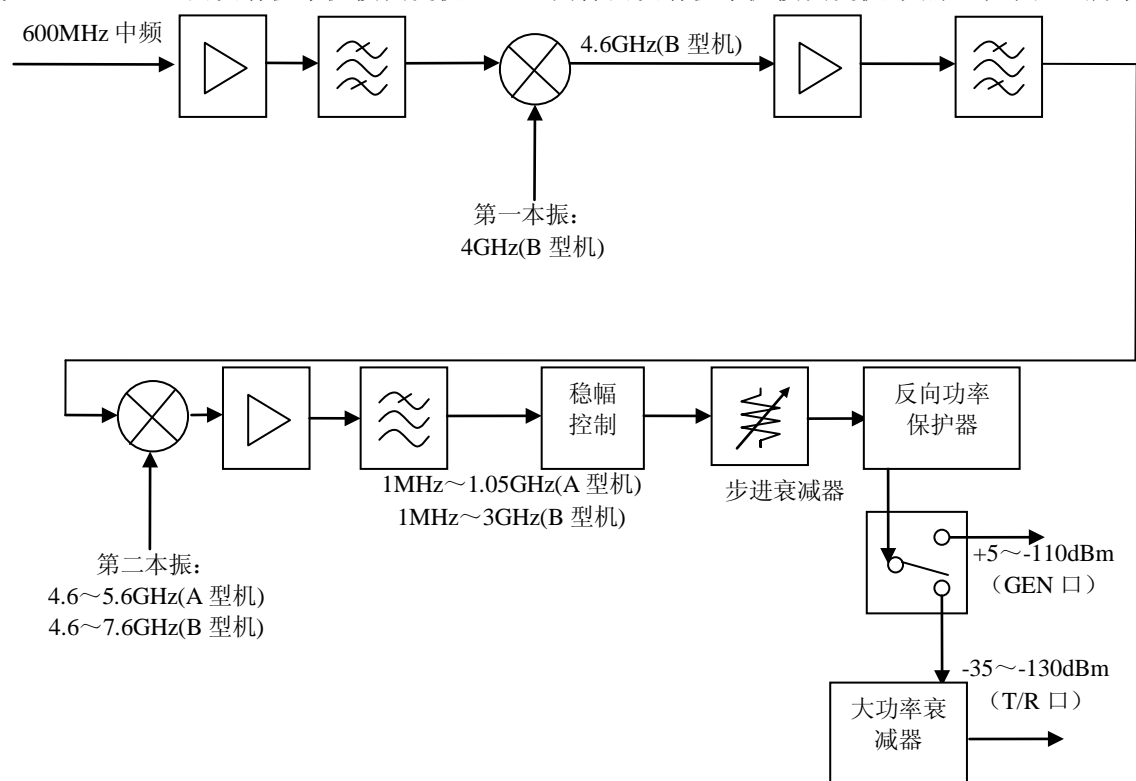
600MHz 中频

4.6GHz(B 型机)

第一本振：
4GHz(B 型机)

稳幅
控制

反向功率
保护器

1MHz～1.05GHz(A 型机)
1MHz～3GHz(B 型机)

步进衰减器

第二本振：
4.6～5.6GHz(A 型机)
4.6～7.6GHz(B 型机)

+5～-110dBm
（GEN 口）

-35～-130dBm
（T/R 口）

大功率衰
减器